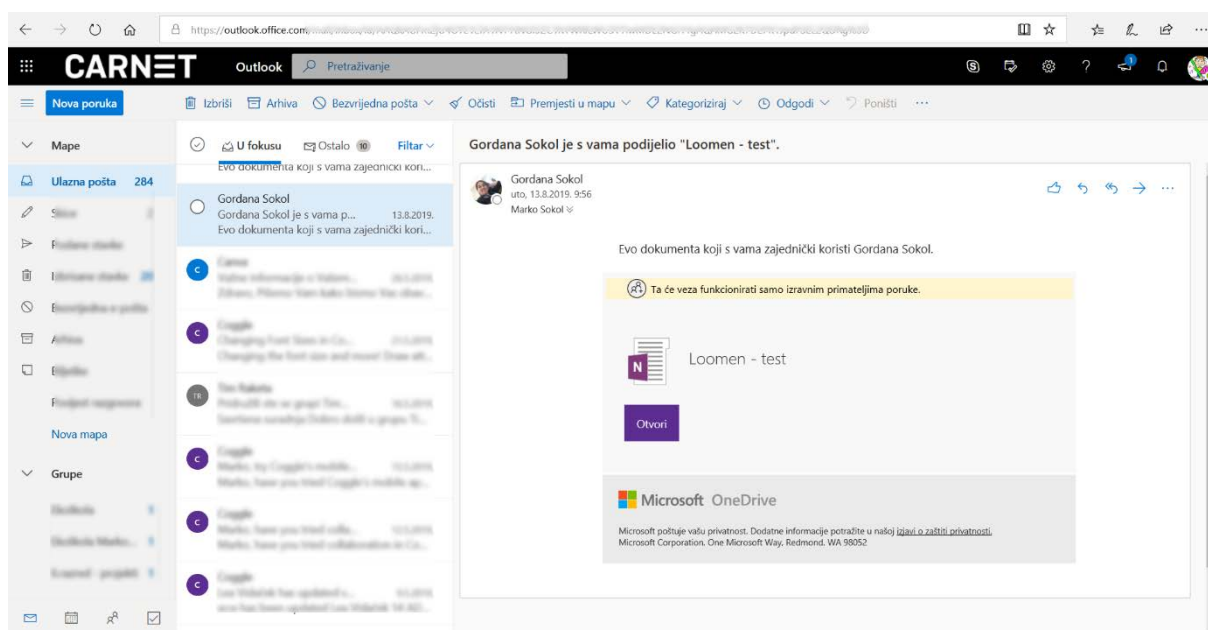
https://outlook.office.com/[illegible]

CARNET Outlook Pretraživanje

Nova poruka
Izbriši Arhiva Bezvrijedna pošta Očisti Premjesti u mapu Kategoriziraj Odgodi Poništi ···

Mape
Ulazna pošta 284
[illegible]
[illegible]
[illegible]
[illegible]
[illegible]
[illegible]
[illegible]
Nova mapa

Grupe
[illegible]
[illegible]
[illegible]

U fokusu Ostalo 10 Filtar
Evo dokumenta koji s vama zajednički kori...

Gordana Sokol
Gordana Sokol je s vama p... 13.8.2019.
Evo dokumenta koji s vama zajednički kori...

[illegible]
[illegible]
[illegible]
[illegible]
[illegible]
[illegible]
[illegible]

Gordana Sokol je s vama podijelio "Loomen - test".

Gordana Sokol
uto, 13.8.2019. 9:56
Marko Sokol

Evo dokumenta koji s vama zajednički koristi Gordana Sokol.

Ta će veza funkcionirati samo izravnim primateljima poruke.

Loomen - test

Otvori

Microsoft OneDrive

Microsoft poštuje vašu privatnost. Dodatne informacije potražite u našoj izjavi o zaštiti privatnosti.
Microsoft Corporation. One Microsoft Way, Redmond, WA 98052